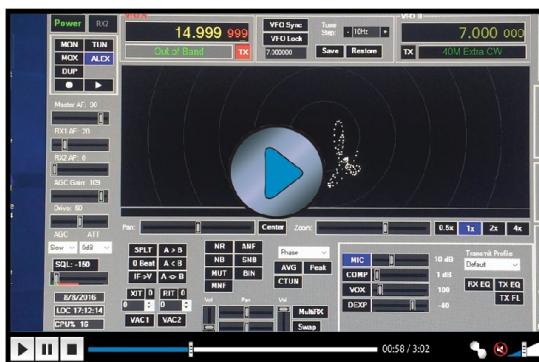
Power RX2
14.999 999
Out of Band TX
VFO Sync
VFO Lock
7.000000
Tune Step: 10Hz
Save Restore
VFO B
7.000 000
TX 40M Extra CW
MON TUN
MOX ALEX
DUP
Master AF: 30
RX1 AF: 20
RX2 AF: 0
AGC Gain: 109
Drive: 50
AGC ATT
Slow 0dB
SQL: -160
8/8/2016
LOC 17:12:14
CPU% 16
Pan: Center Zoom: 0.5x 1x 2x 4x
SPLT A > B
0 Beat A < B
IF->V A <> B
XIT 0 RIT 0
VAC1 VAC2
NR ANF
NB SNB
MUT BIN
MNF
Phase
AVG Peak
CTUN
Vol Pan
MultiRX
Swap
MIC 10 dB
COMP 1 dB
VOX 100
DEXP -40
Transmit Profile
Default
RX EQ TX EQ
TX FL
00:58 / 3:02